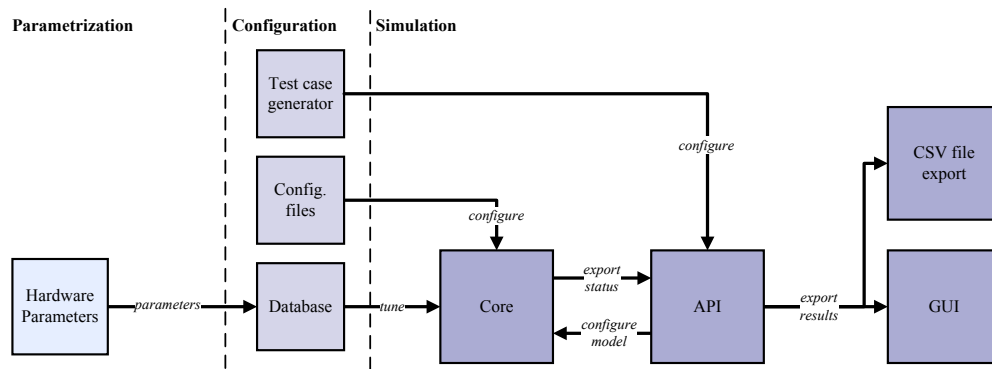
Parametrization

Configuration

Simulation

Test case generator

configure

CSV file export

Config. files

configure

Hardware Parameters

parameters

Database

tune

Core

export status

configure model

API

export results

GUI